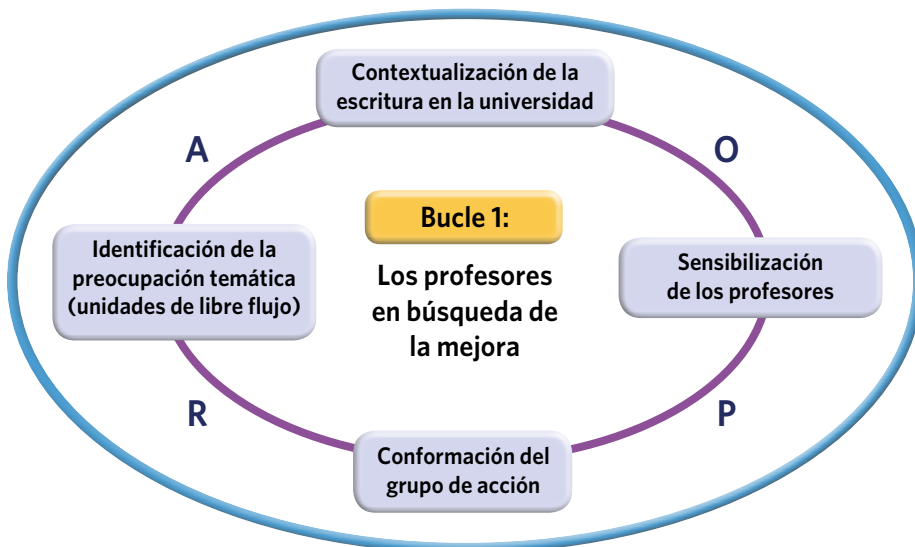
Contextualización de la escritura en la universidad

A

O

Bucle 1:

Los profesores en búsqueda de la mejora

Identificación de la preocupación temática (unidades de libre flujo)

Sensibilización de los profesores

R

P

Conformación del grupo de acción